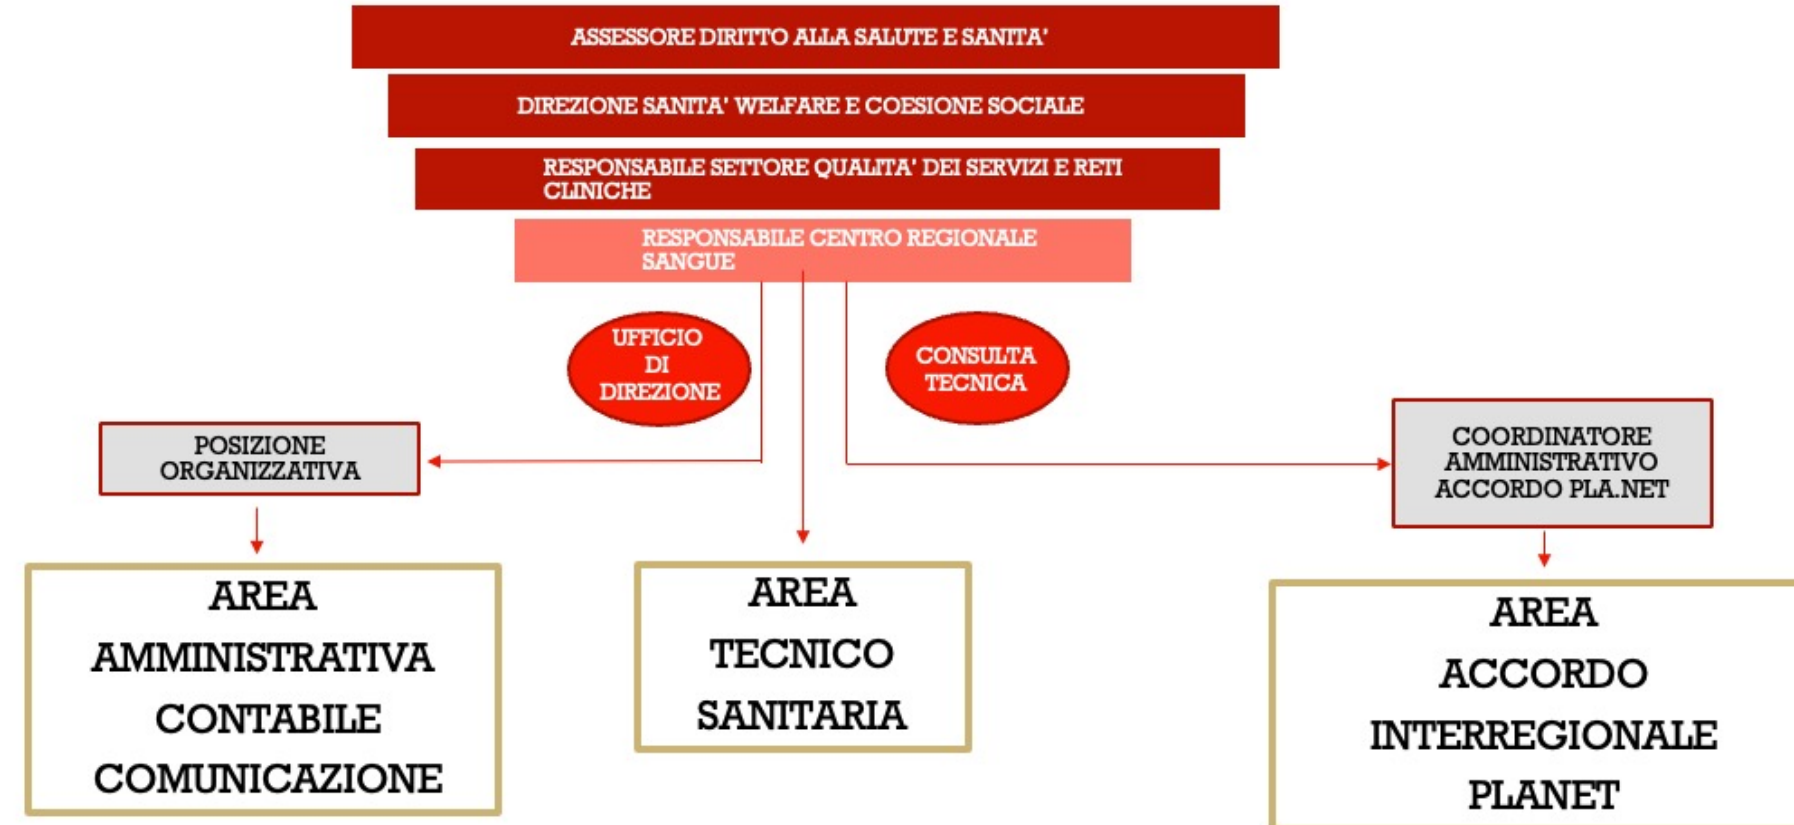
ASSESSORE DIRITTO ALLA SALUTE E SANITA'

DIREZIONE SANITA' WELFARE E COESIONE SOCIALE

RESPONSABILE SETTORE QUALITA' DEI SERVIZI E RETI CLINICHE

RESPONSABILE CENTRO REGIONALE SANGUE

UFFICIO DI DIREZIONE

CONSULTA TECNICA

POSIZIONE ORGANIZZATIVA

COORDINATORE AMMINISTRATIVO ACCORDO PLA.NET

AREA AMMINISTRATIVA CONTABILE COMUNICAZIONE

AREA TECNICO SANITARIA

AREA ACCORDO INTERREGIONALE PLANET